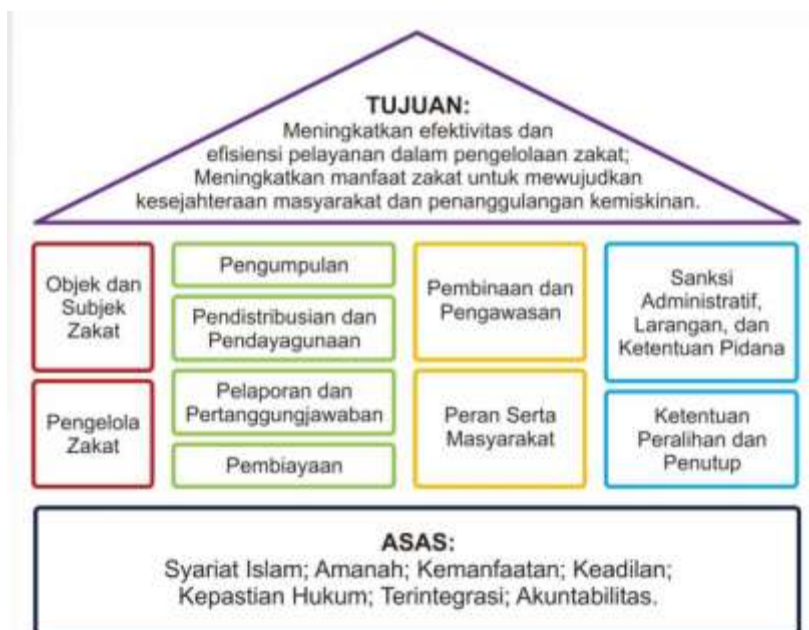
TUJUAN:
Meningkatkan efektivitas dan efisiensi pelayanan dalam pengelolaan zakat; Meningkatkan manfaat zakat untuk mewujudkan kesejahteraan masyarakat dan penanggulangan kemiskinan.

Objek dan Subjek Zakat

Pengelola Zakat

Pengumpulan

Pendistribusian dan Pendayagunaan

Pelaporan dan Pertanggungjawaban

Pembiayaan

Pembinaan dan Pengawasan

Peran Serta Masyarakat

Sanksi Administratif, Larangan, dan Ketentuan Pidana

Ketentuan Peralihan dan Penutup

ASAS:
Syariat Islam; Amanah; Kemanfaatan; Keadilan; Kepastian Hukum; Terintegrasi; Akuntabilitas.